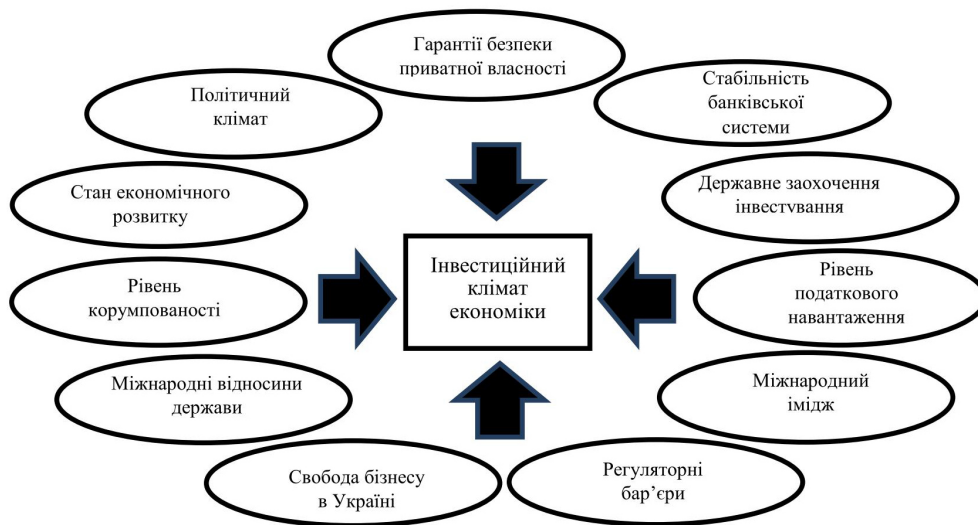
Гарантії безпеки приватної власності

Політичний клімат

Стабільність банківської системи

Стан економічного розвитку

Державне заохочення інвестування

Інвестиційний клімат економіки

Рівень корумпованості

Рівень податкового навантаження

Міжнародні відносини держави

Міжнародний імідж

Свобода бізнесу в Україні

Регуляторні бар'єри